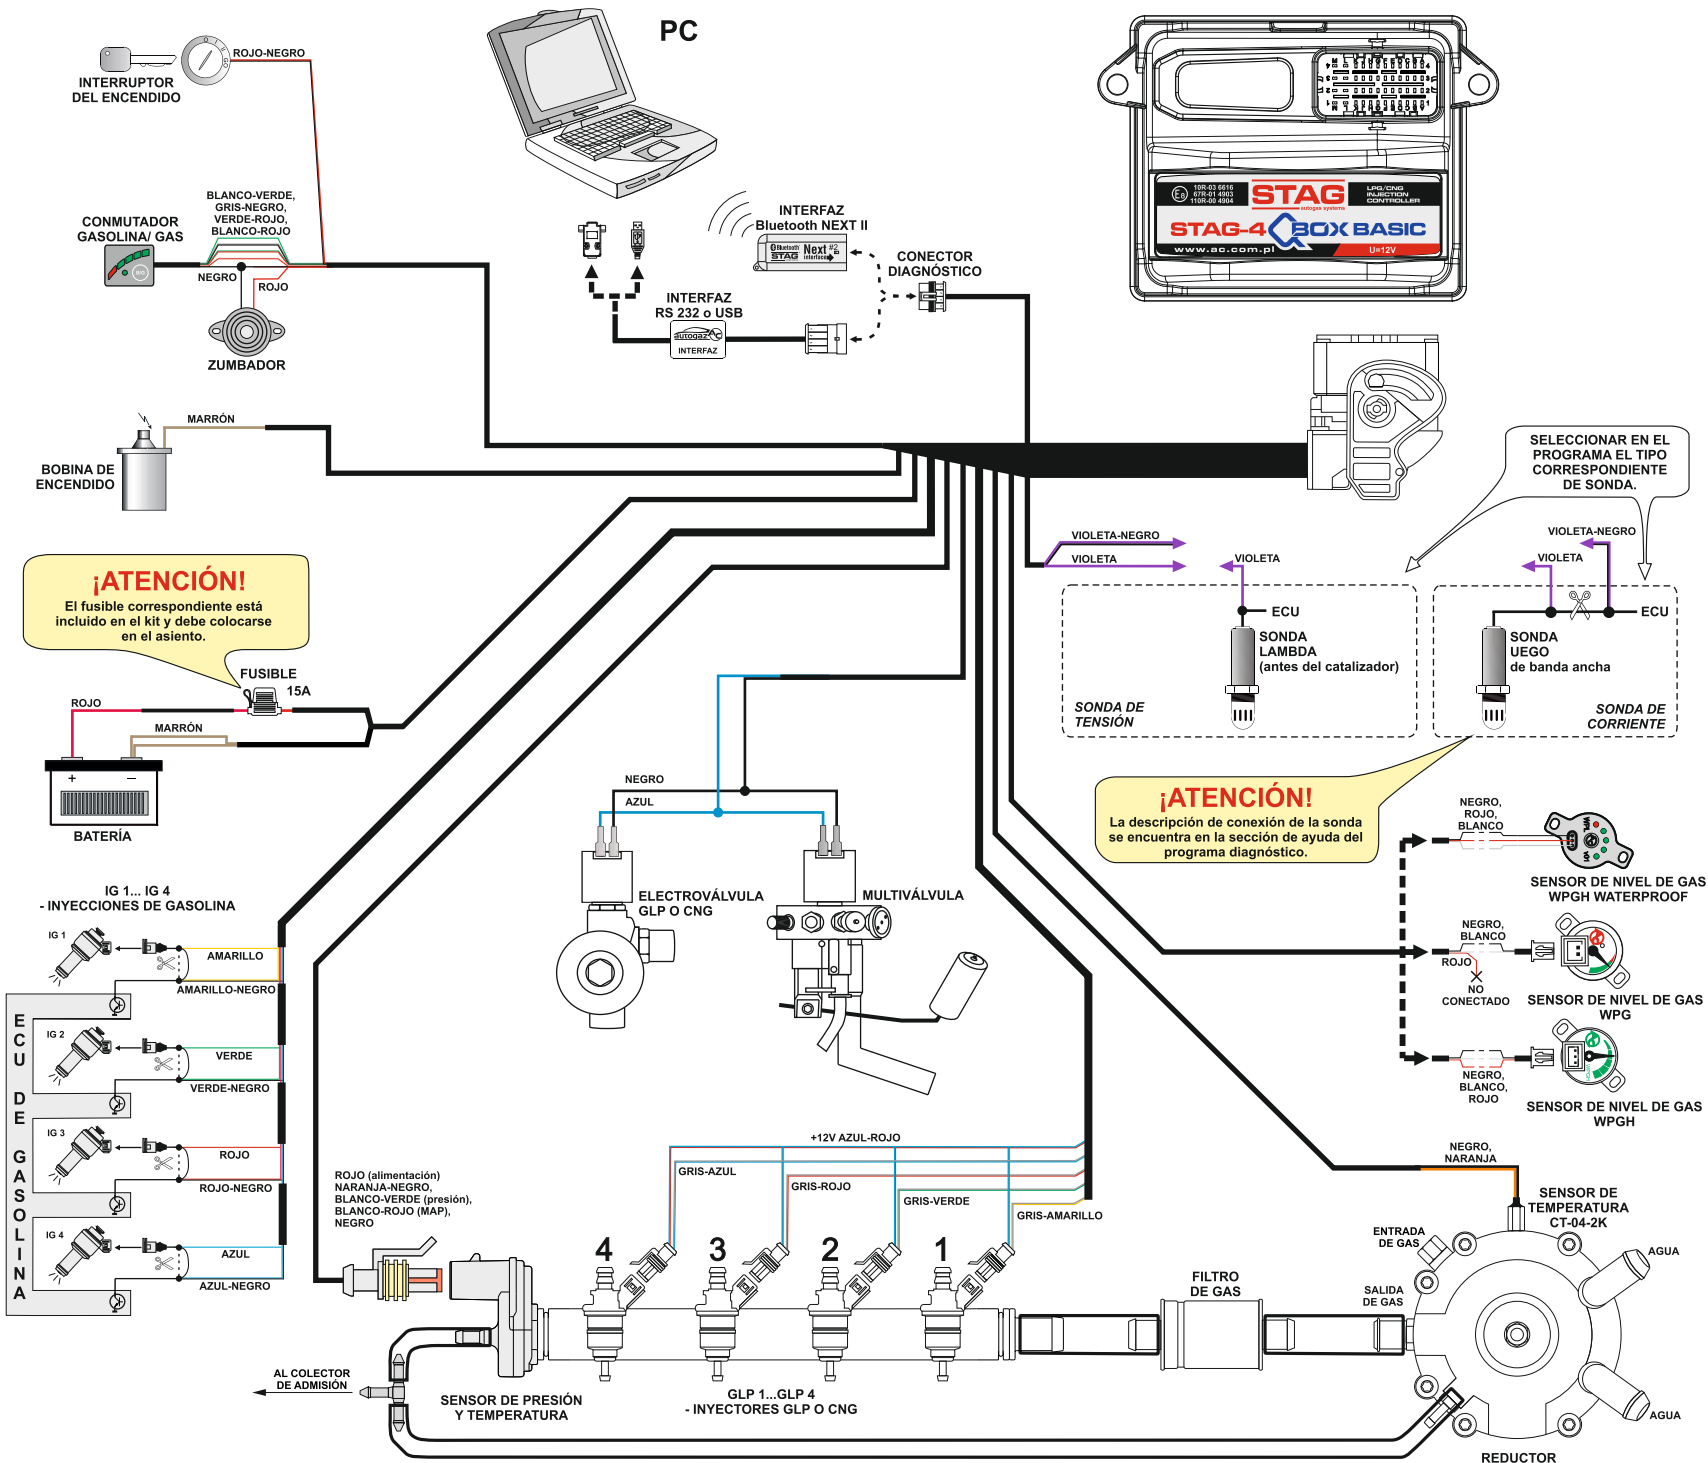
PC

ROJO-NEGRO
INTERRUPTOR DEL ENCENDIDO

BLANCO-VERDE, GRIS-NEGRO, VERDE-ROJO, BLANCO-ROJO
CONMUTADOR GASOLINA/ GAS
NEGRO
ROJO
ZUMBADOR

INTERFAZ Bluetooth NEXT II
Next
CONECTOR DIAGNÓSTICO
INTERFAZ RS 232 o USB
INTERFAZ

STAG
STAG-4 QBOX BASIC
www.ac.com.pl
U=12V
LPG/CNG INJECTION CONTROLLER

MARRÓN
BOBINA DE ENCENDIDO

SELECCIONAR EN EL PROGRAMA EL TIPO CORRESPONDIENTE DE SONDA.

¡ATENCIÓN!
El fusible correspondiente está incluido en el kit y debe colocarse en el asiento.

FUSIBLE
15A
ROJO
MARRÓN
BATERÍA

VIOLETA-NEGRO
VIOLETA
VIOLETA
ECU
SONDA LAMBDA (antes del catalizador)
SONDA DE TENSIÓN
VIOLETA-NEGRO
VIOLETA
ECU
SONDA UEGO de banda ancha
SONDA DE CORRIENTE

¡ATENCIÓN!
La descripción de conexión de la sonda se encuentra en la sección de ayuda del programa diagnóstico.

NEGRO
AZUL
ELECTROVÁLVULA GLP O CNG
MULTIVÁLVULA

NEGRO, ROJO, BLANCO
SENSOR DE NIVEL DE GAS WPGH WATERPROOF
NEGRO, BLANCO
ROJO
NO CONECTADO
SENSOR DE NIVEL DE GAS WPG
NEGRO, BLANCO, ROJO
SENSOR DE NIVEL DE GAS WPGH

IG 1... IG 4
- INYECCIONES DE GASOLINA
IG 1
AMARILLO
AMARILLO-NEGRO
IG 2
VERDE
VERDE-NEGRO
IG 3
ROJO
ROJO-NEGRO
IG 4
AZUL
AZUL-NEGRO
ECU DE GASOLINA

+12V AZUL-ROJO
GRIS-AZUL
GRIS-ROJO
GRIS-VERDE
GRIS-AMARILLO
ROJO (alimentación) NARANJA-NEGRO, BLANCO-VERDE (presión), BLANCO-ROJO (MAP), NEGRO
4
3
2
1
NEGRO, NARANJA
SENSOR DE TEMPERATURA CT-04-2K
ENTRADA DE GAS
AGUA
SALIDA DE GAS
FILTRO DE GAS
AGUA
AL COLECTOR DE ADMISIÓN
SENSOR DE PRESIÓN Y TEMPERATURA
GLP 1...GLP 4
- INYECTORES GLP O CNG
REDUCTOR